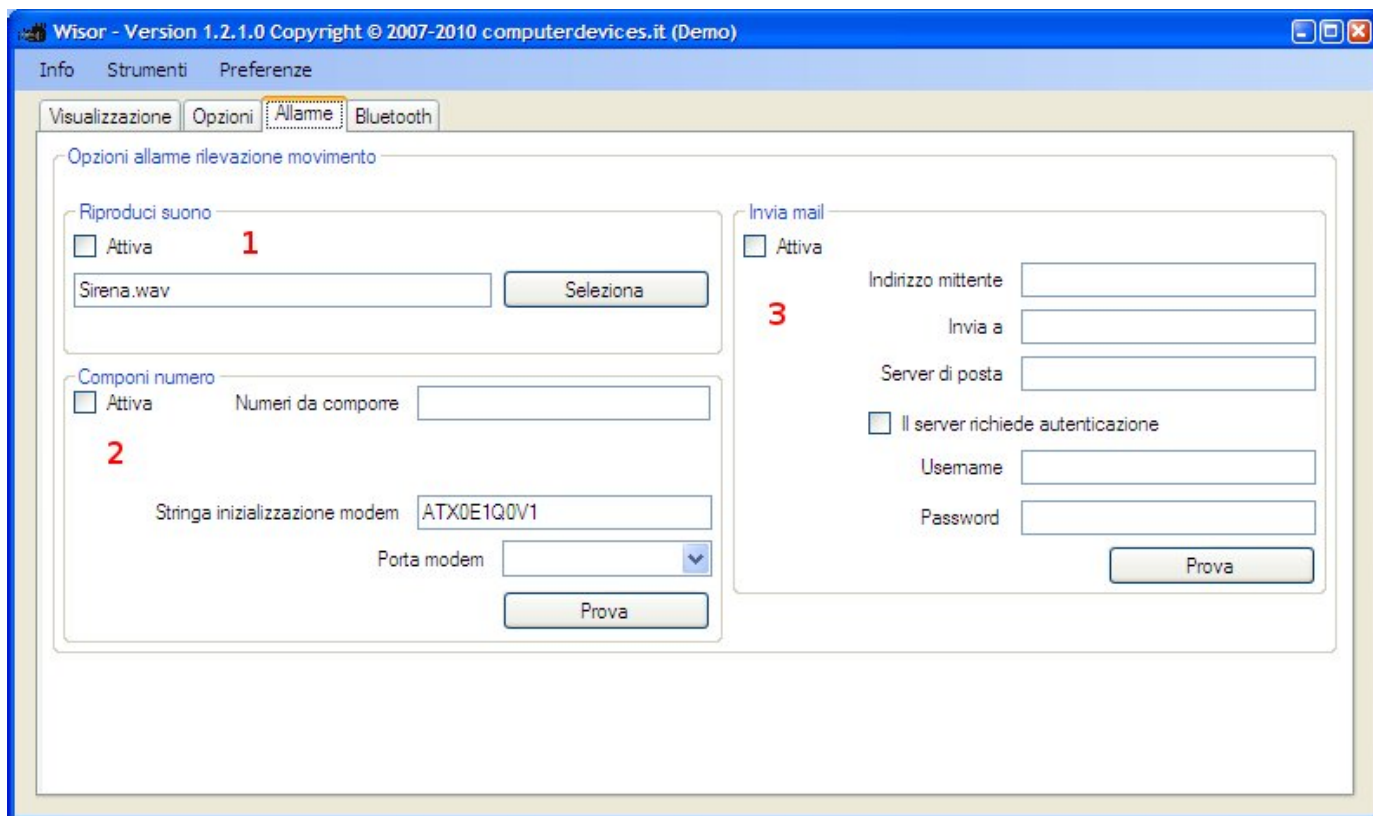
Wisor - Version 1.2.1.0 Copyright © 2007-2010 computerdevices.it (Demo)

Info Strumenti Preferenze

Visualizzazione Opzioni Allarme Bluetooth

Opzioni allarme rilevazione movimento

Riproduci suono
Attiva
1
Sirena.wav
Seleziona

Componi numero
Attiva
Numeri da comporre
2
Stringa inizializzazione modem ATX0E1Q0V1
Porta modem
Prova

Invia mail
Attiva
Indirizzo mittente
3
Invia a
Server di posta
Il server richiede autenticazione
Username
Password
Prova